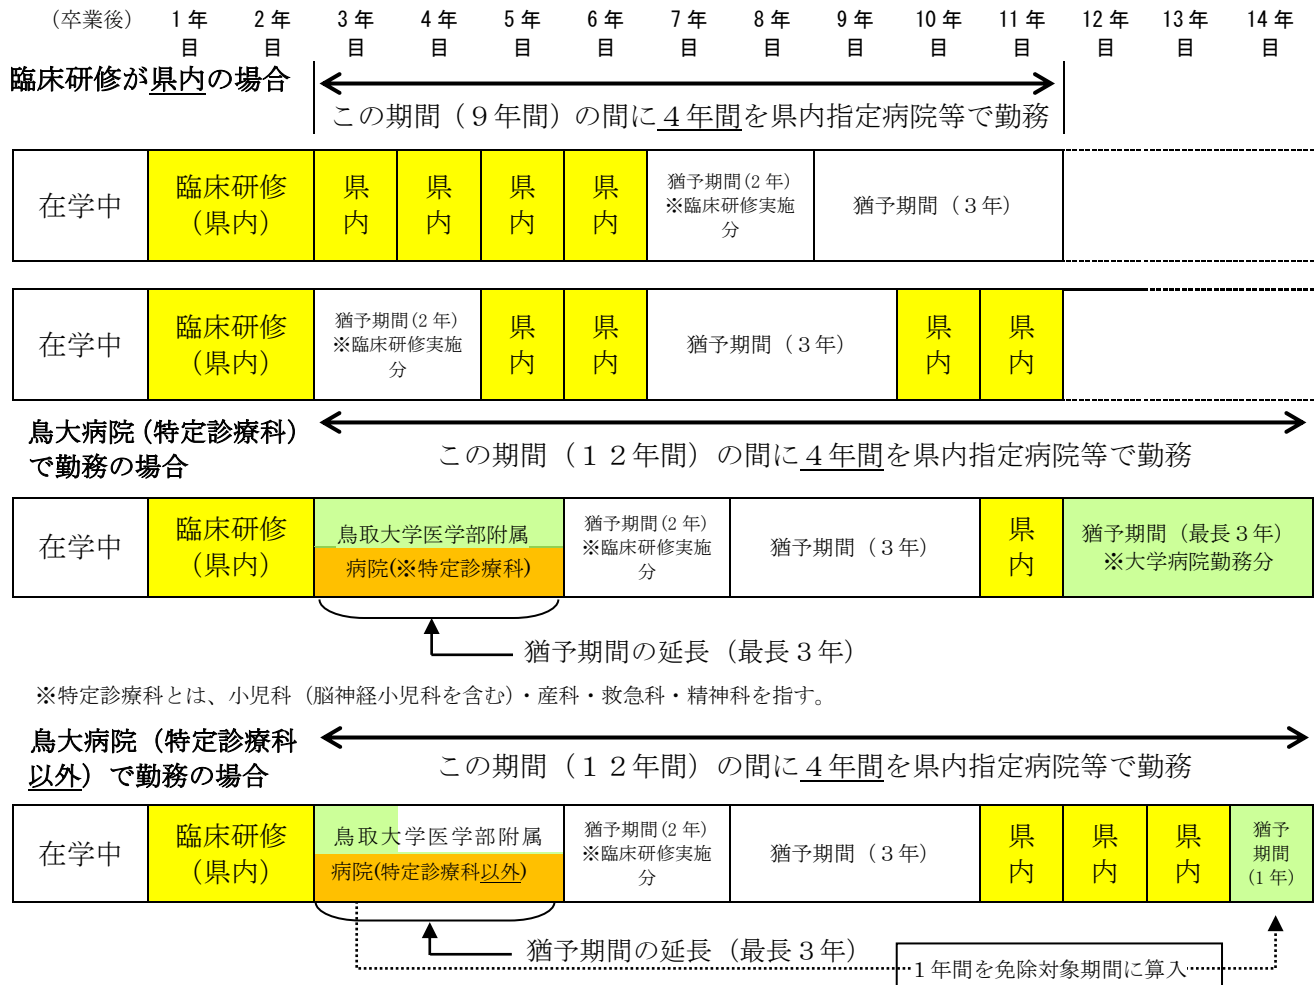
（卒業後） 1年目 2年目 3年目 4年目 5年目 6年目 7年目 8年目 9年目 10年目 11年目 12年目 13年目 14年目

臨床研修が県内の場合

この期間（9年間）の間に4年間を県内指定病院等で勤務

| 在学中 | 臨床研修（県内） | 県内 | 県内 | 県内 | 県内 | 猶予期間(2年)※臨床研修実施分 | 猶予期間（3年） |
|---|---|---|---|---|---|---|---|

| 在学中 | 臨床研修（県内） | 猶予期間(2年)※臨床研修実施分 | 県内 | 県内 | 猶予期間（3年） | 県内 | 県内 |
|---|---|---|---|---|---|---|---|

鳥大病院（特定診療科）で勤務の場合

この期間（12年間）の間に4年間を県内指定病院等で勤務

| 在学中 | 臨床研修（県内） | 鳥取大学医学部附属病院(※特定診療科) | 猶予期間(2年)※臨床研修実施分 | 猶予期間（3年） | 県内 | 猶予期間（最長3年）※大学病院勤務分 |
|---|---|---|---|---|---|---|

猶予期間の延長（最長3年）

※特定診療科とは、小児科（脳神経小児科を含む）・産科・救急科・精神科を指す。

鳥大病院（特定診療科以外）で勤務の場合

この期間（12年間）の間に4年間を県内指定病院等で勤務

| 在学中 | 臨床研修（県内） | 鳥取大学医学部附属病院(特定診療科以外) | 猶予期間(2年)※臨床研修実施分 | 猶予期間（3年） | 県内 | 県内 | 県内 | 猶予期間(1年) |
|---|---|---|---|---|---|---|---|---|

猶予期間の延長（最長3年）

1年間を免除対象期間に算入